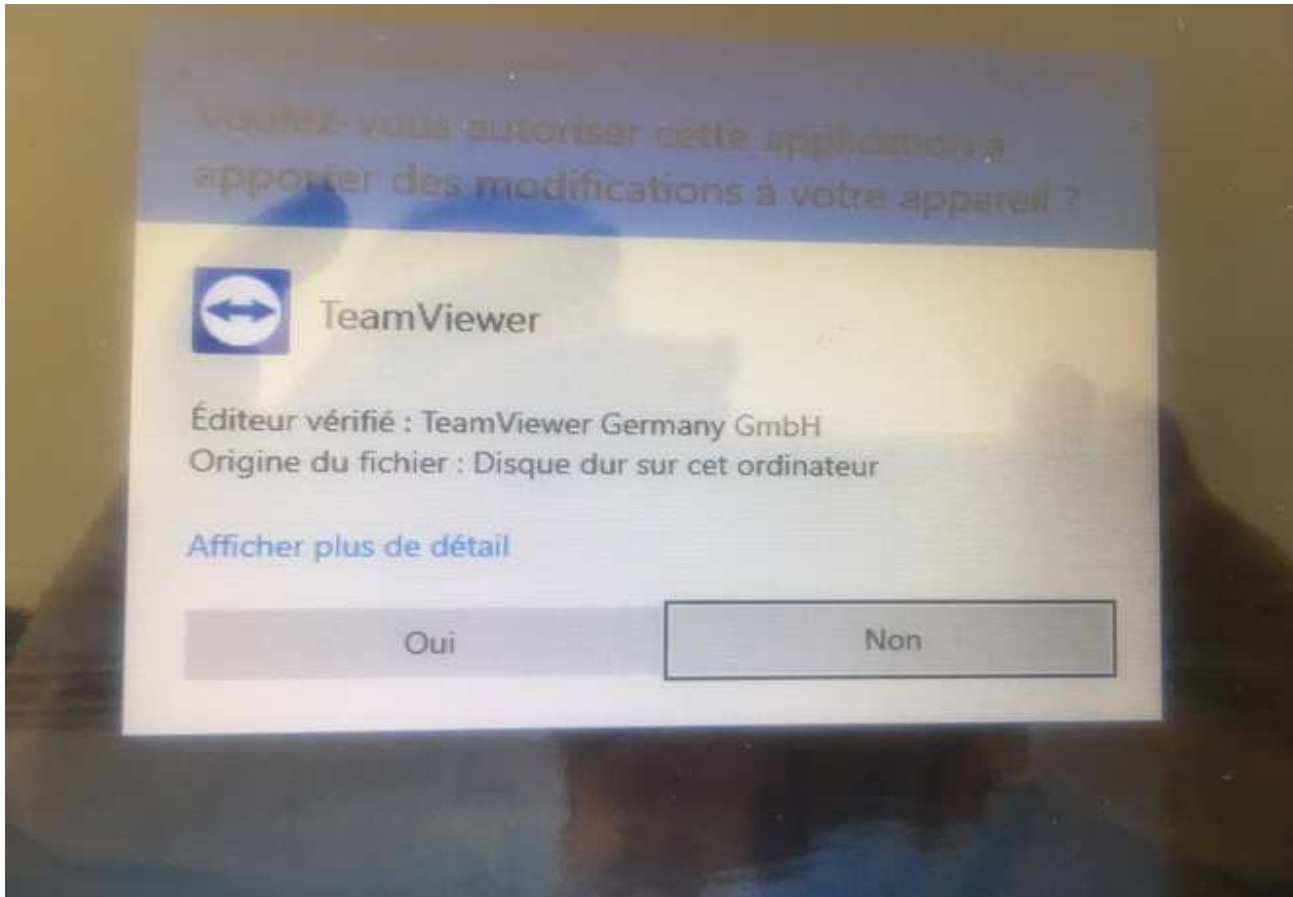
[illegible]

Voulez-vous autoriser cette application à apporter des modifications à votre appareil ?

TeamViewer

Éditeur vérifié : TeamViewer Germany GmbH
Origine du fichier : Disque dur sur cet ordinateur

Afficher plus de détail

Oui

Non